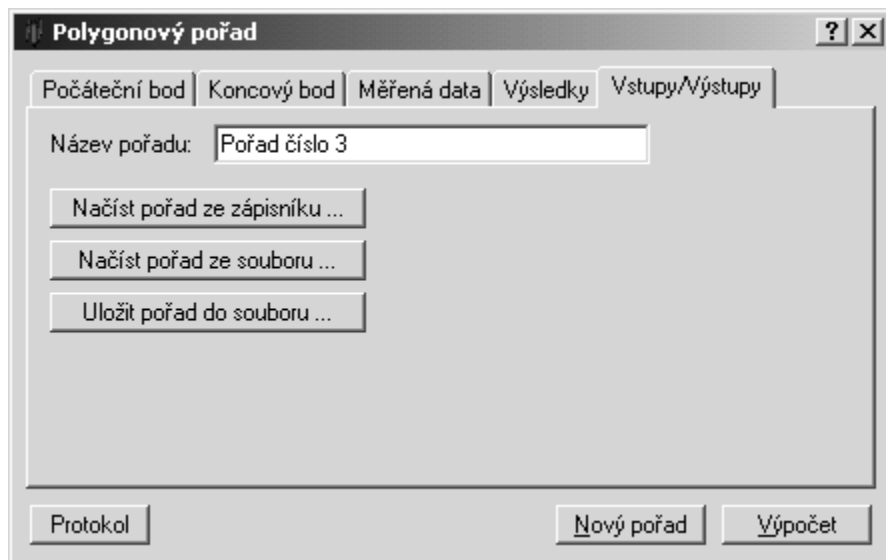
Polygonový pořad

?
X

Počáteční bod | Koncový bod | Měřená data | Výsledky | Vstupy/Výstupy

Název pořadu: Pořad číslo 3

Načíst pořad ze zápisníku ...

Načíst pořad ze souboru ...

Uložit pořad do souboru ...

Protokol

Nový pořad

Výpočet